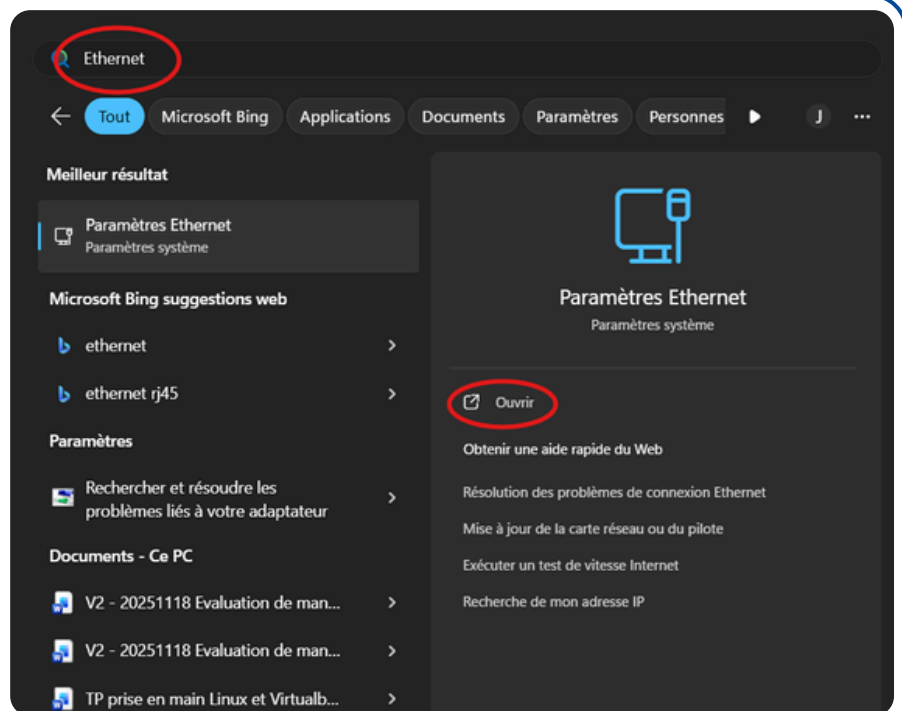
Ethernet

Tout Microsoft Bing Applications Documents Paramètres Personnes J ...

Meilleur résultat

Paramètres Ethernet
Paramètres système

Microsoft Bing suggestions web

ethernet

ethernet rj45

Paramètres

Rechercher et résoudre les problèmes liés à votre adaptateur

Documents - Ce PC

V2 - 20251118 Evaluation de man...

V2 - 20251118 Evaluation de man...

TP prise en main Linux et Virtualb...

Paramètres Ethernet
Paramètres système

Ouvrir

Obtenir une aide rapide du Web

Résolution des problèmes de connexion Ethernet

Mise à jour de la carte réseau ou du pilote

Exécuter un test de vitesse Internet

Recherche de mon adresse IP